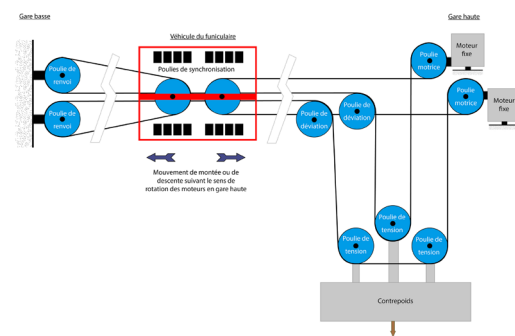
Gare basse

Véhicule du funiculaire

Gare haute

Poulies de synchronisation

Poulie de renvoi

Poulie de renvoi

Poulie de déviation

Poulie de déviation

Poulie motrice

Moteur fixe

Poulie motrice

Moteur fixe

Poulie de tension

Poulie de tension

Poulie de tension

Mouvement de montée ou de descente suivant le sens de rotation des moteurs en gare haute

Contrepoids